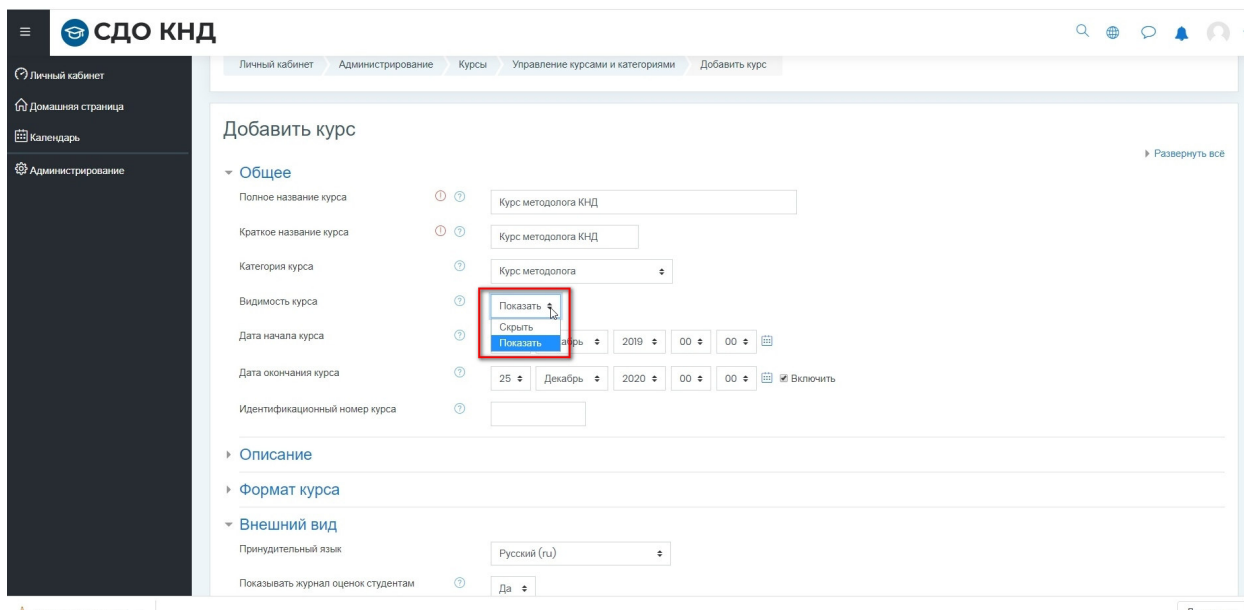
СДО КНД

Личный кабинет
Домашняя страница
Календарь
Администрирование

Личный кабинет / Администрирование / Курсы / Управление курсами и категориями / Добавить курс

Добавить курс

Развернуть всё

Общее

Полное название курса: Курс методолога КНД

Краткое название курса: Курс методолога КНД

Категория курса: Курс методолога

Видимость курса: Показать
Скрыть
Показать

Дата начала курса: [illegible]абрь 2019 00 00

Дата окончания курса: 25 Декабрь 2020 00 00 Включить

Идентификационный номер курса

Описание

Формат курса

Внешний вид

Принудительный язык: Русский (ru)

Показывать журнал оценок студентам: Да